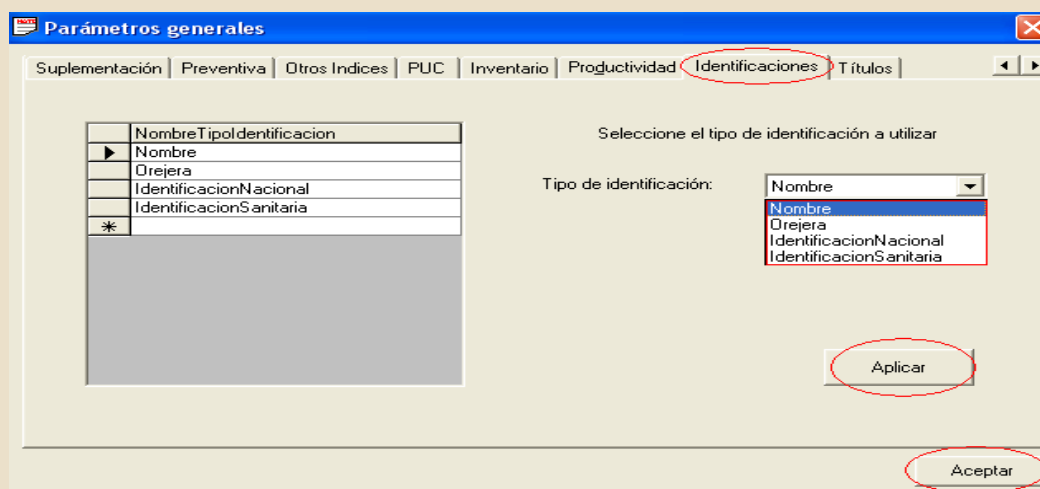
Parámetros generales

Suplementación | Preventiva | Otros Indices | PUC | Inventario | Productividad | Identificaciones | Títulos

| | NombreTipoIdentificacion |
|---|---|
| ▶ | Nombre |
| | Orejera |
| | IdentificacionNacional |
| | IdentificacionSanitaria |
| * | |

Seleccione el tipo de identificación a utilizar

Tipo de identificación: Nombre

Nombre
Orejera
IdentificacionNacional
IdentificacionSanitaria

Aplicar

Aceptar